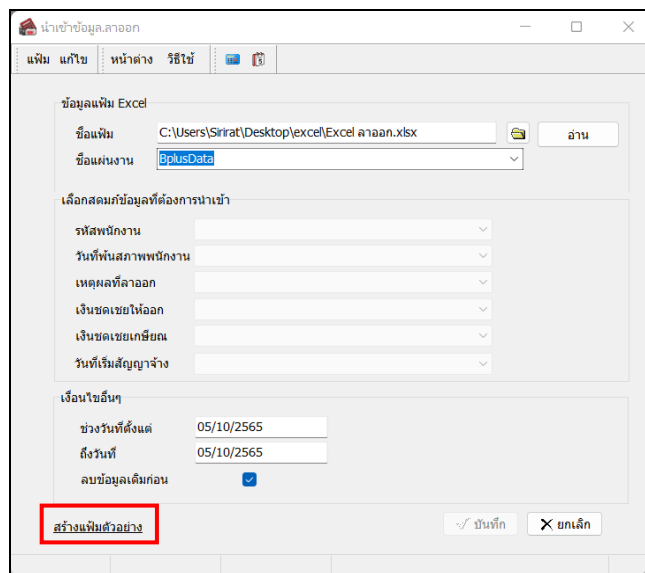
นำเข้าข้อมูล.ลาออก

แฟ้ม แก้ไข หน้าต่าง วิธีใช้

ข้อมูลแฟ้ม Excel

ชื่อแฟ้ม C:\Users\Sirirat\Desktop\excel\Excel ลาออก.xlsx อ่าน

ชื่อแผ่นงาน BplusData

เลือกสดมภ์ข้อมูลที่ต้องการนำเข้า

รหัสพนักงาน

วันที่พ้นสภาพพนักงาน

เหตุผลที่ลาออก

เงินชดเชยให้ออก

เงินชดเชยเกษียณ

วันที่เริ่มสัญญาจ้าง

เงื่อนไขอื่นๆ

ช่วงวันที่ตั้งแต่ 05/10/2565

ถึงวันที่ 05/10/2565

ลบข้อมูลเดิมก่อน

สร้างแฟ้มตัวอย่าง

บันทึก ยกเลิก